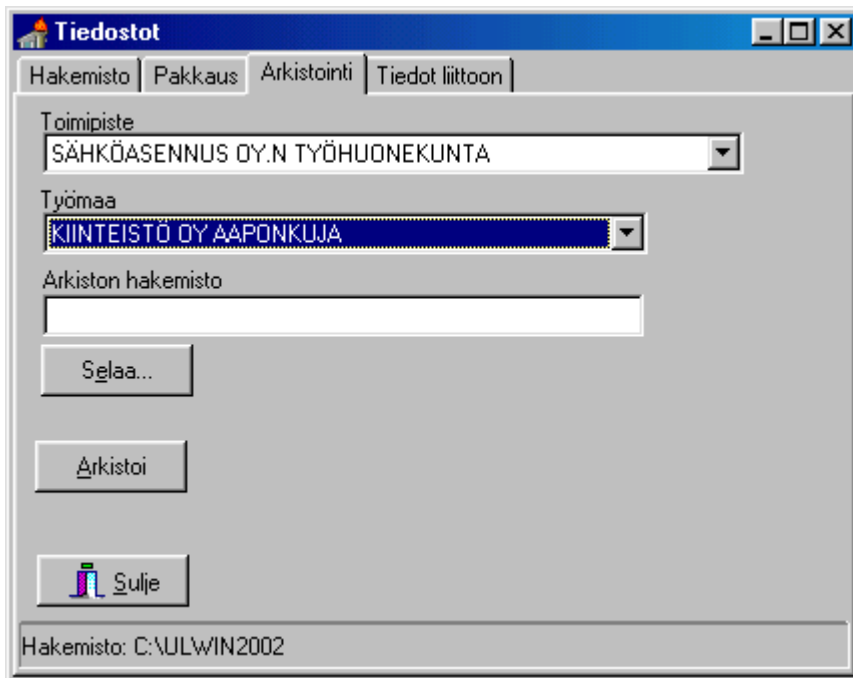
Tiedostot

Hakemisto | Pakkaus | Arkistointi | Tiedot liittoon

Toimipiste
SÄHKÖASENNUS OY.N TYÖHUONEKUNTA

Työmaa
KIINTEISTÖ OY AAPONKUJA

Arkiston hakemisto

Selaa...

Arkistoi

Sulje

Hakemisto: C:\ULWIN2002